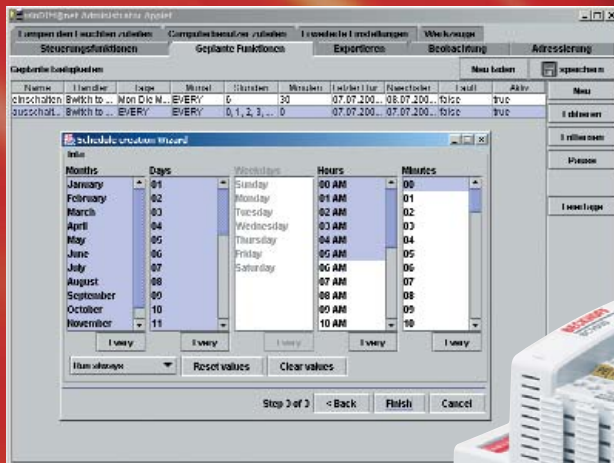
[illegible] Administrator Applet

Lampen den Leuchten zuteilen | Computerelemente zuteilen | Erweiterte Einstellungen | Werkzeuge

Steuerungsfunktionen | Geplante Funktionen | Exportieren | Beobachtung | Adressierung

Geplante Funktionen

Neu laden | speichern

| Name | Handler | Tage | Monat | Stunden | Minuten | Letzter Lauf | Naechster | Lauf | Aktiv |
|---|---|---|---|---|---|---|---|---|---|
| einschalten | Switch to ... | Mon Die M... | EVERY | 6 | 30 | 07.07.200... | 08.07.200... | false | true |
| ausschalt... | Switch to ... | EVERY | EVERY | 0, 1, 2, 3, ... | 0 | 07.07.200... | 07.07.200... | false | true |

Neu
Editieren
Entfernen
Pause
Fasching

Schedule creation wizard

Info

Months
January
February
March
April
May
June
July
August
September
October
November

Days
01
02
03
04
05
06
07
08
09
10
11

Weekdays
Sunday
Monday
Tuesday
Wednesday
Thursday
Friday
Saturday

Hours
00 AM
01 AM
02 AM
03 AM
04 AM
05 AM
06 AM
07 AM
08 AM
09 AM
10 AM

Minutes
00
01
02
03
04
05
06
07
08
09
10

Every | Every | Every | Every | Every

Run always | Reset values | Clear values

Step 3 of 3 | < Back | Finish | Cancel

BOSCH